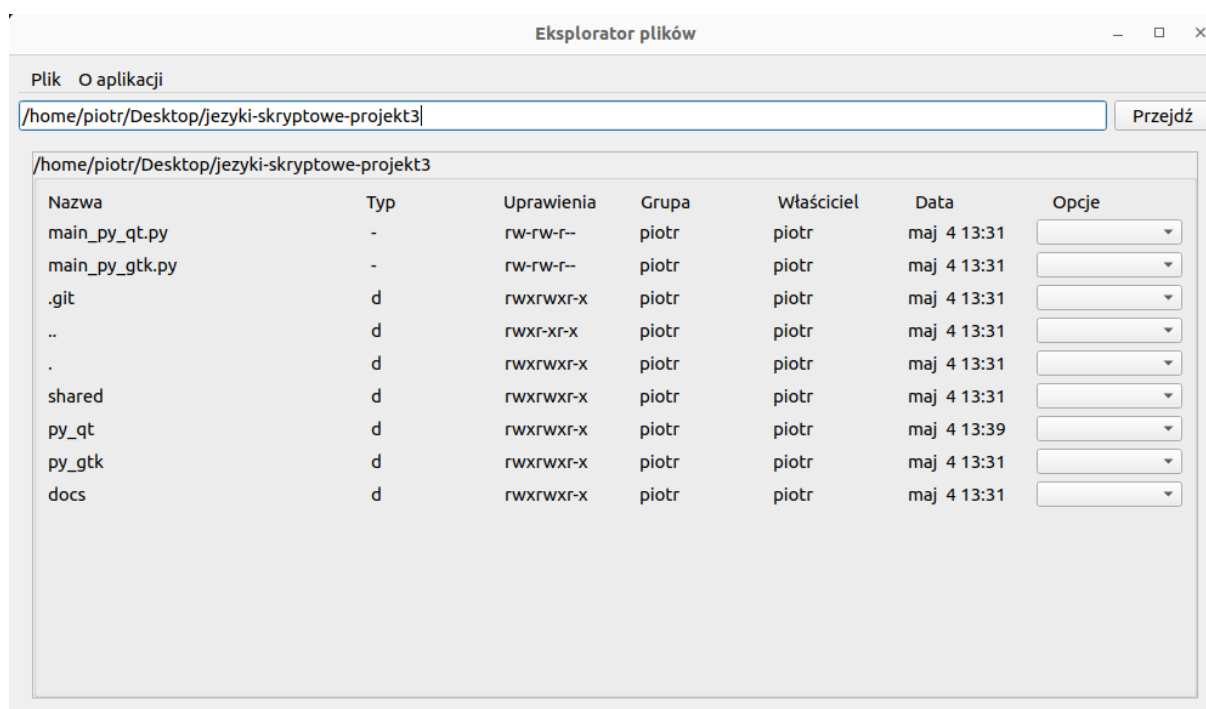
Eksplorator plików

Plik O aplikacji

/home/piotr/Desktop/jezyki-skryptowe-projekt3

Przejdź

/home/piotr/Desktop/jezyki-skryptowe-projekt3

| Nazwa | Typ | Uprawienia | Grupa | Właściciel | Data | Opcje |
|---|---|---|---|---|---|---|
| main_py_qt.py | - | rw-rw-r-- | piotr | piotr | maj 4 13:31 | |
| main_py_gtk.py | - | rw-rw-r-- | piotr | piotr | maj 4 13:31 | |
| .git | d | rwxrwxr-x | piotr | piotr | maj 4 13:31 | |
| .. | d | rwxr-xr-x | piotr | piotr | maj 4 13:31 | |
| . | d | rwxrwxr-x | piotr | piotr | maj 4 13:31 | |
| shared | d | rwxrwxr-x | piotr | piotr | maj 4 13:31 | |
| py_qt | d | rwxrwxr-x | piotr | piotr | maj 4 13:39 | |
| py_gtk | d | rwxrwxr-x | piotr | piotr | maj 4 13:31 | |
| docs | d | rwxrwxr-x | piotr | piotr | maj 4 13:31 | |